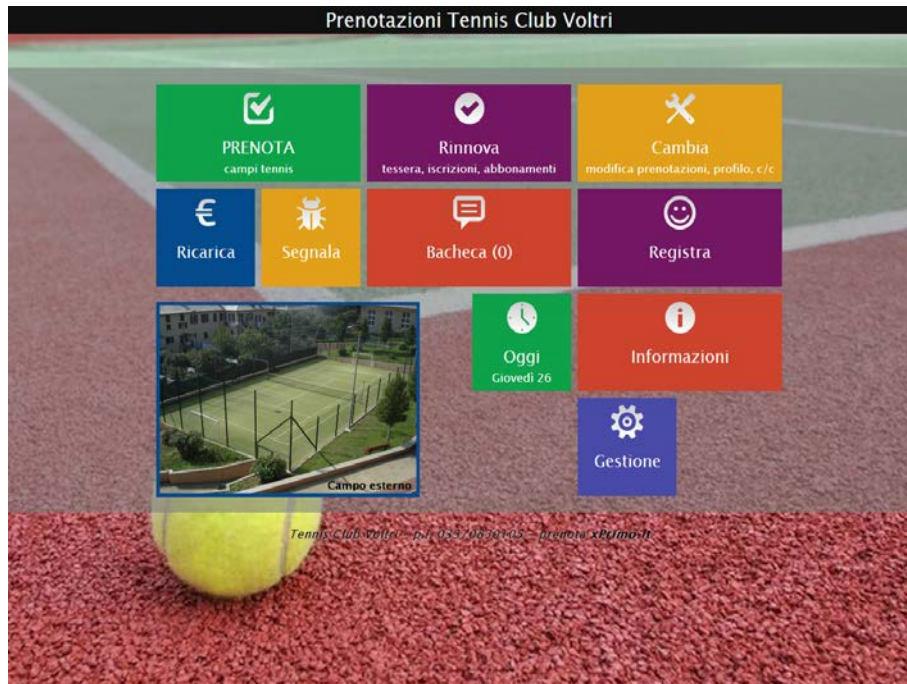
Prenotazioni Tennis Club Voltri

PRENOTA
campi tennis

Rinnova
tessera, iscrizioni, abbonamenti

Cambia
modifica prenotazioni, profilo, c/c

€
Ricarica

Segnala

Bacheca (0)

Registra

Campo esterno

Oggi
Giovedì 26

Informazioni

Gestione

Tennis Club Voltri - p.i. 03370830105 - prenota xPEUmo.it